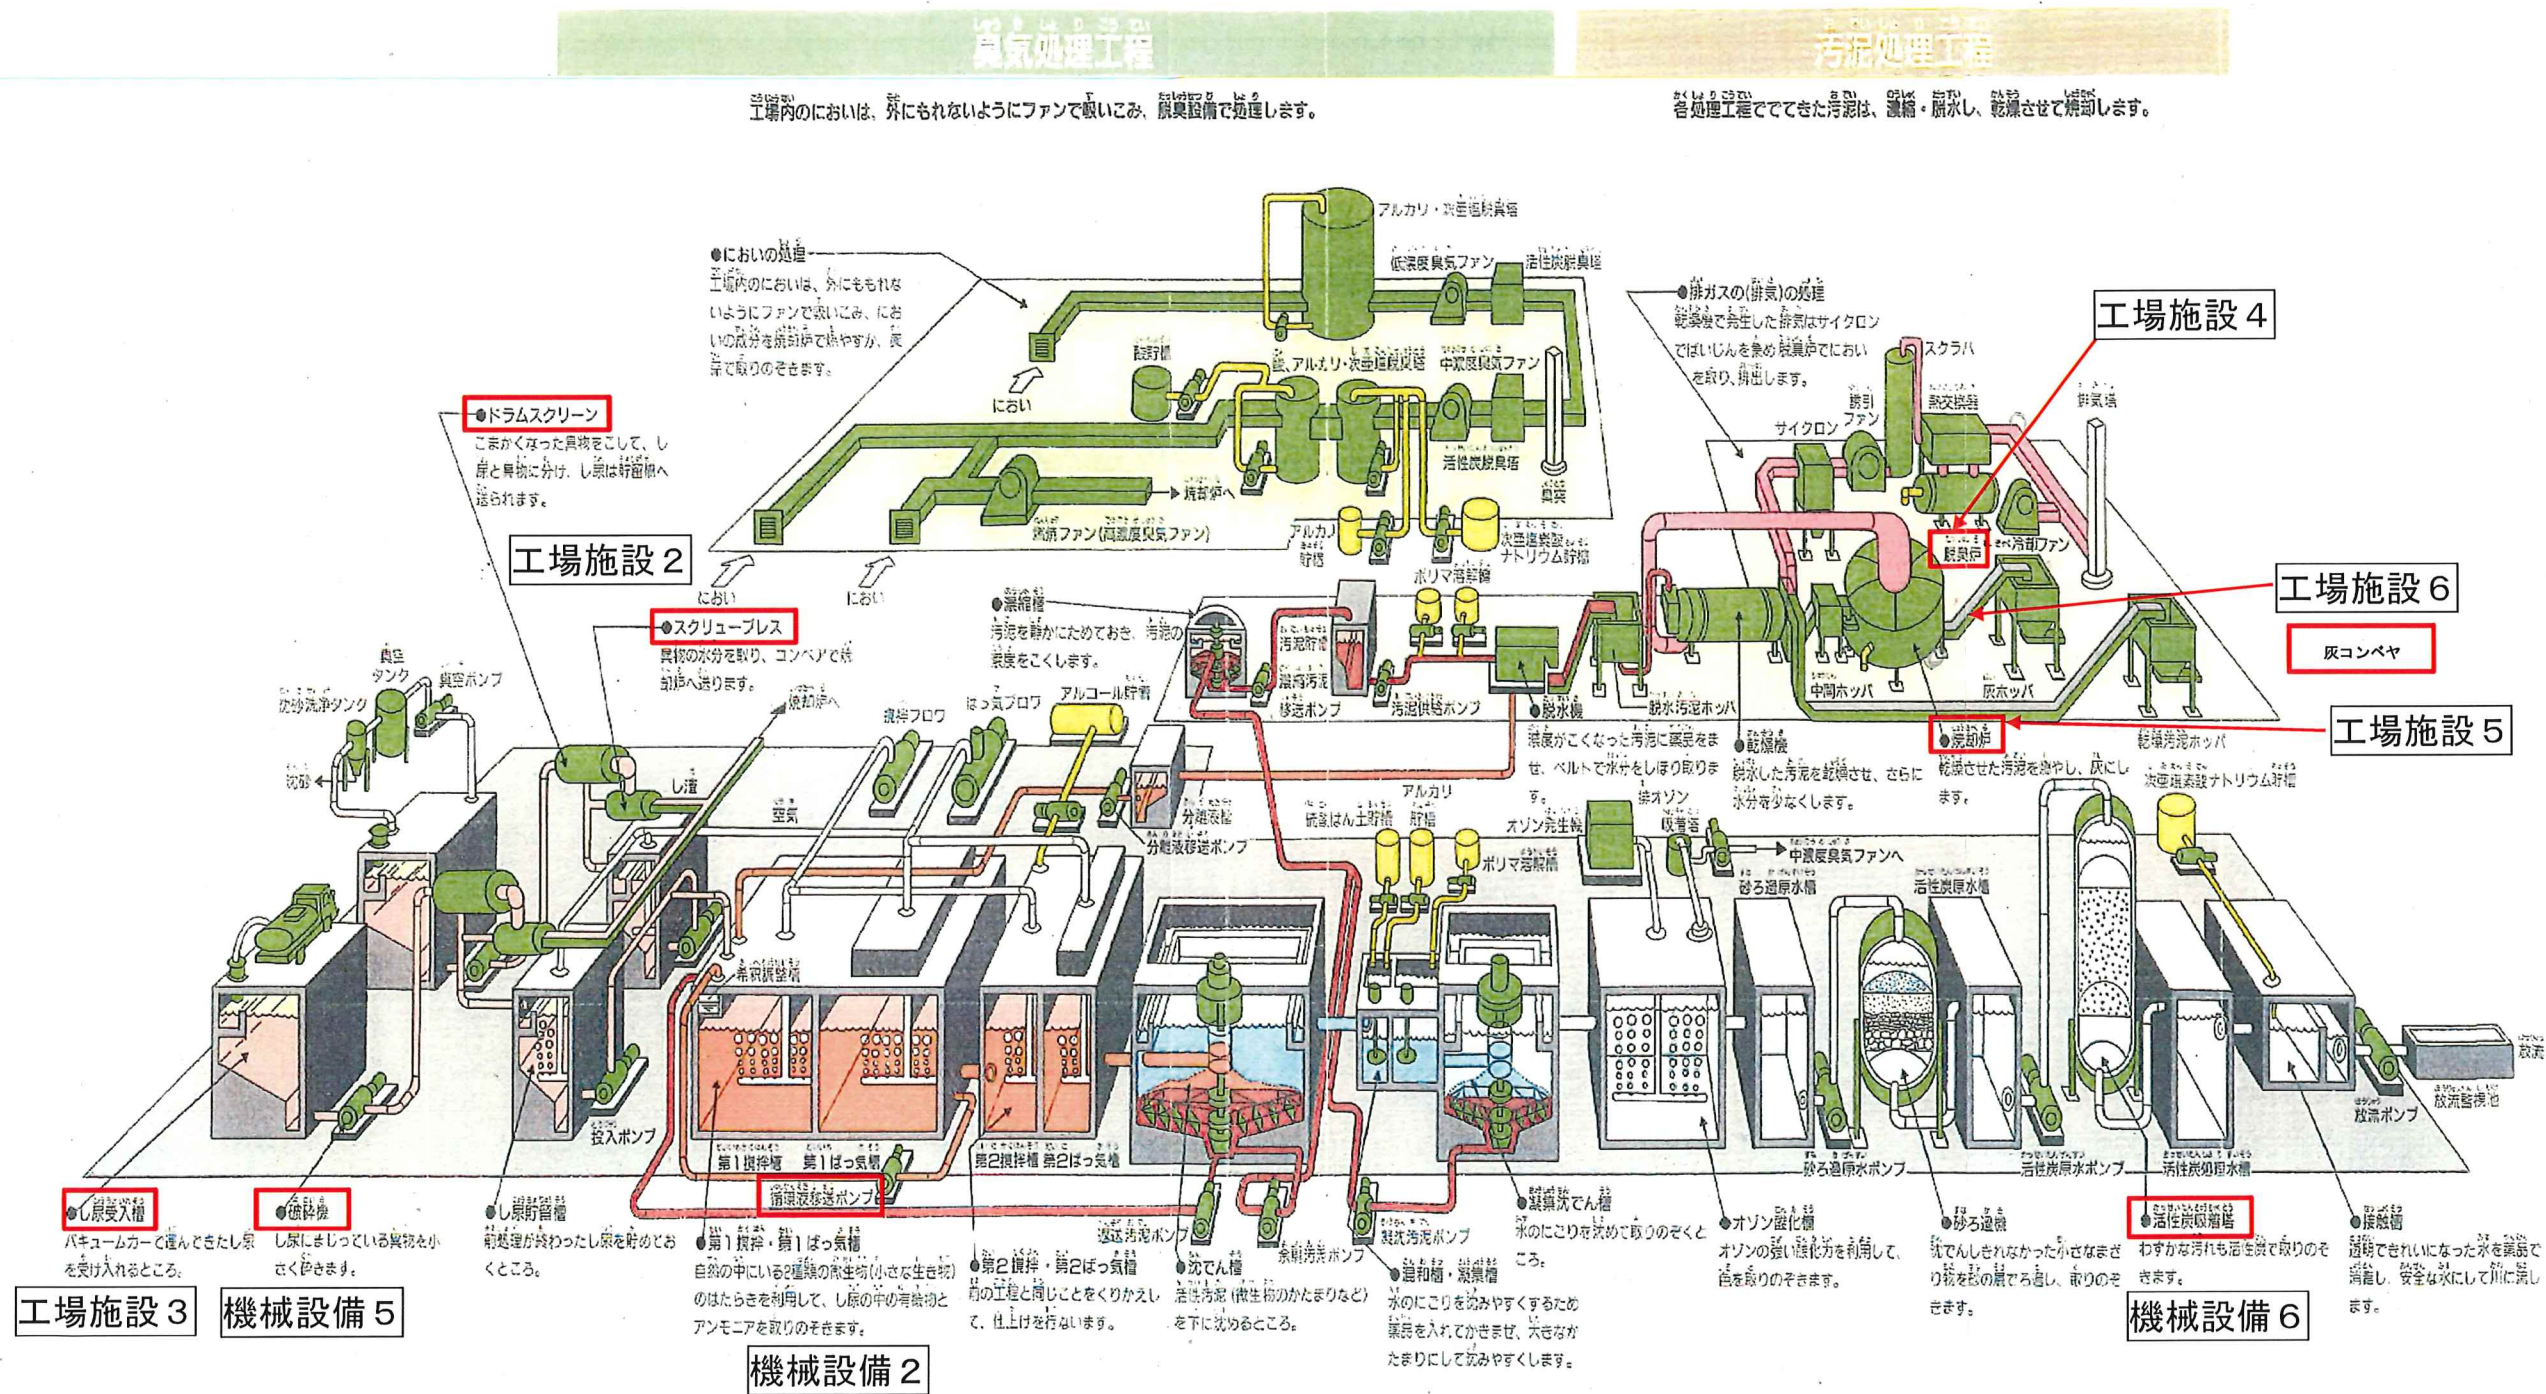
臭気処理工程

汚泥処理工程

工場内のにおいは、外にもれないようにファンで吸いこみ、脱臭設備で処理します。

各処理工程でできた汚泥は、濃縮・脱水し、乾燥させて焼却します。

●においの処理
工場内のにおいは、外にももれないようにファンで吸いこみ、においの成分を焼却炉で燃やすか、薬品で取りのぞきます。

アルカリ・次亜塩脱臭塔
低濃度臭気ファン
活性炭脱臭塔
酸貯槽
酸、アルカリ・次亜塩脱臭塔
中濃度臭気ファン
活性炭脱臭塔
排気筒
焼却炉へ
脱臭ファン(高濃度臭気ファン)
アルカリ貯槽
次亜塩素酸ナトリウム貯槽
におい
におい
におい

●排ガスの(排気)の処理
乾燥機で発生した排気はサイクロンでばいじんを集め脱臭炉でにおいを取り、排出します。

工場施設4
スクラバ
誘引ファン
熱交換器
排気塔
サイクロン
脱臭炉
冷却ファン
工場施設6
灰コンベヤ
中間ホッパ
灰ホッパ
工場施設5

●ドラムスクリーン
こまかくなった異物をこして、し尿と異物に分け、し尿は貯留槽へ送られます。

工場施設2

●スクリュープレス
異物の水分を取り、コンベアで焼却炉へ送ります。

●濃縮槽
汚泥を静かにためておき、汚泥の濃度をこくします。

汚泥貯槽
濃縮汚泥移送ポンプ
汚泥供給ポンプ
ポリマ溶解槽
●脱水機
濃度がこくなった汚泥に薬品をまぜ、ベルトで水分をしぼり取ります。
脱水汚泥ホッパ
●乾燥機
脱水した汚泥を乾燥させ、さらに水分を少なくします。
●焼却炉
乾燥させた汚泥を燃やし、灰にします。
乾燥汚泥ホッパ
次亜塩素酸ナトリウム貯槽

真空タンク
真空ポンプ
沈砂洗浄タンク
沈砂
し渣
焼却炉へ
撹拌ブロワ
ばっ気ブロワ
アルコール貯槽
空気
分離液槽
分離液移送ポンプ
硫酸ばん土貯槽
アルカリ貯槽
排オゾン吸着塔
オゾン発生機
ポリマ溶解槽
中濃度臭気ファンへ
砂ろ過原水槽
活性炭原水槽
希釈調整槽
投入ポンプ
第1撹拌槽
第1ばっ気槽
第2撹拌槽
第2ばっ気槽
循環液移送ポンプ
返送汚泥ポンプ
余剰汚泥ポンプ
凝沈汚泥ポンプ
砂ろ過原水ポンプ
活性炭原水ポンプ
活性炭処理水槽
放流ポンプ
放流監視池
放流

●し尿受入槽
バキュームカーで運んできたし尿を受け入れるところ。

●破砕機
し尿にまじっている異物を小さく砕きます。

●し尿貯留槽
前処理が終わったし尿を貯めておくところ。

●第1撹拌・第1ばっ気槽
自然の中にいる2種類の微生物(小さな生き物)のはたらきを利用して、し尿の中の有機物とアンモニアを取りのぞきます。

●第2撹拌・第2ばっ気槽
前の工程と同じことをくりかえして、仕上げを行ないます。

●沈でん槽
活性汚泥(微生物のかたまりなど)を下に沈めるところ。

●混和槽・凝集槽
水のにごりを沈みやすくするため薬品を入れてかきまぜ、大きなかたまりにして沈みやすくします。

●凝集沈でん槽
水のにごりを沈めて取りのぞくところ。

●オゾン酸化槽
オゾンの強い酸化力を利用して、色を取りのぞきます。

●砂ろ過塔
沈でんしきれなかった小さなまざり物を砂の層でろ過し、取りのぞきます。

●活性炭吸着塔
わずかな汚れも活性炭で取りのぞきます。

●接触槽
透明できれいになった水を薬品で消毒し、安全な水にして川に流します。

工場施設3
機械設備5
機械設備2
機械設備6